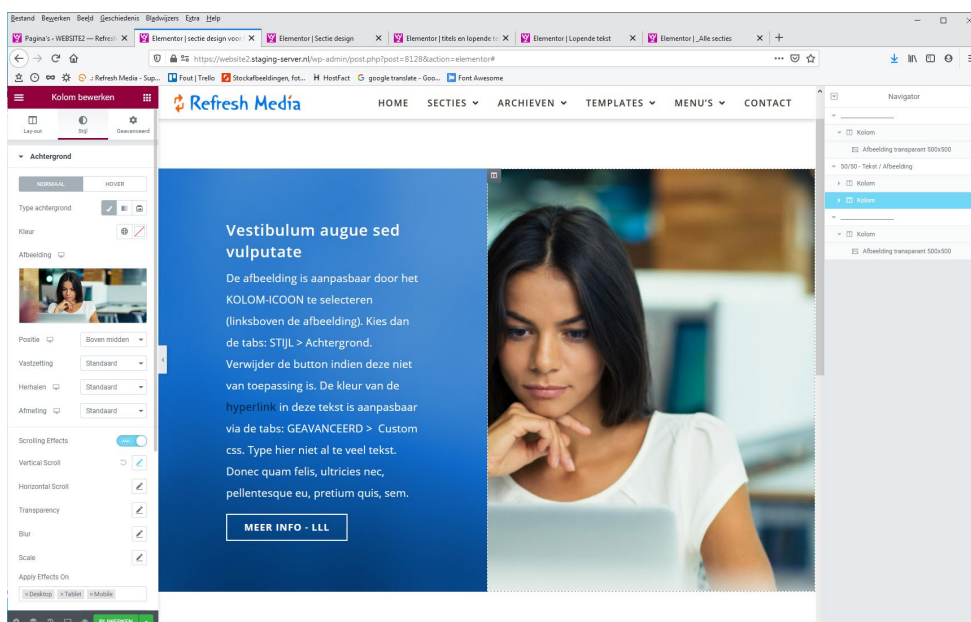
Bestand Bewerken Beeld Geschiedenis Bladwijzers Extra Help

Pagina's ‹ WEBSITE2 — Refresh | Elementor | sectie design voor | Elementor | Sectie design | Elementor | titels en lopende te | Elementor | Lopende tekst | Elementor | _Alle secties

https://website2.staging-server.nl/wp-admin/post.php?post=8128&action=elementor#

.: Refresh Media - Sup... | Fout | Trello | Stockafbeeldingen, fot... | HostFact | google translate - Goo... | Font Awesome

Kolom bewerken

Lay-out | Stijl | Geavanceerd

Achtergrond

NORMAAL | HOVER

Type achtergrond

Kleur

Afbeelding

Positie | Boven midden

Vastzetting | Standaard

Herhalen | Standaard

Afmeting | Standaard

Scrolling Effects

Vertical Scroll

Horizontal Scroll

Transparency

Blur

Scale

Apply Effects On

× Desktop × Tablet × Mobile

BIJWERKEN

Refresh Media

HOME | SECTIES | ARCHIEVEN | TEMPLATES | MENU'S | CONTACT

Vestibulum augue sed vulputate

De afbeelding is aanpasbaar door het KOLOM-ICOON te selecteren (linksboven de afbeelding). Kies dan de tabs: STIJL > Achtergrond. Verwijder de button indien deze niet van toepassing is. De kleur van de hyperlink in deze tekst is aanpasbaar via de tabs: GEAVANCEERD > Custom css. Type hier niet al te veel tekst. Donec quam felis, ultricies nec, pellentesque eu, pretium quis, sem.

MEER INFO - LLL

Navigator

Kolom

Afbeelding transparant 500x500

50/50 - Tekst / Afbeelding

Kolom

Kolom

Kolom

Afbeelding transparant 500x500